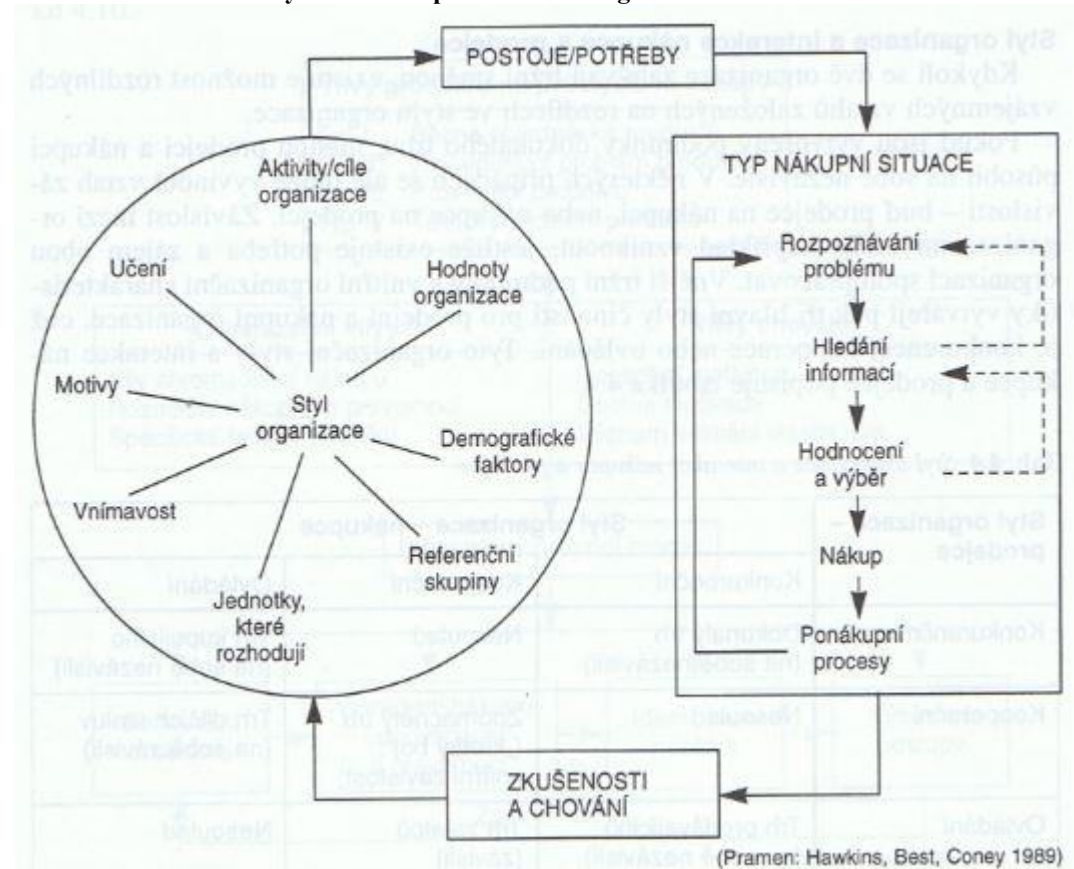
POSTOJE/POTŘEBY

Aktivity/cíle organizace

Učení

Hodnoty organizace

Motivy

Styl organizace

Demografické faktory

Vnímavost

Referenční skupiny

Jednotky, které rozhodují

TYP NÁKUPNÍ SITUACE

Rozpoznávání problému

Hledání informací

Hodnocení a výběr

Nákup

Ponákupní procesy

ZKUŠENOSTI A CHOVÁNÍ

(Pramen: Hawkins, Best, Coney 1989)